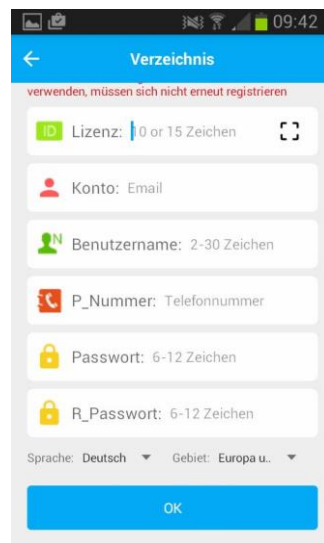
09:42

Verzeichnis

verwenden, müssen sich nicht erneut registrieren

ID Lizenz: 10 or 15 Zeichen

Konto: Email

Benutzername: 2-30 Zeichen

P_Nummer: Telefonnummer

Passwort: 6-12 Zeichen

R_Passwort: 6-12 Zeichen

Sprache: Deutsch Gebiet: Europa u..

OK